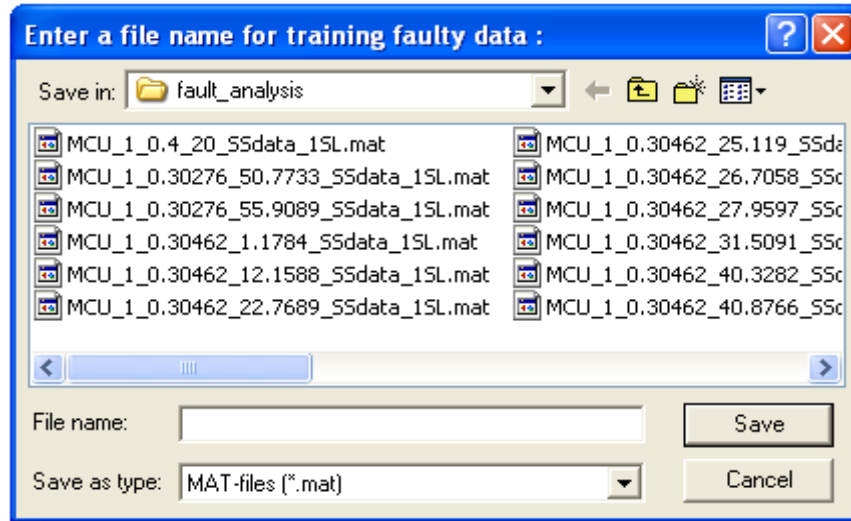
Enter a file name for training faulty data :

?

Save in: fault_analysis

MCU_1_0.4_20_SSdata_1SL.mat
MCU_1_0.30276_50.7733_SSdata_1SL.mat
MCU_1_0.30276_55.9089_SSdata_1SL.mat
MCU_1_0.30462_1.1784_SSdata_1SL.mat
MCU_1_0.30462_12.1588_SSdata_1SL.mat
MCU_1_0.30462_22.7689_SSdata_1SL.mat

MCU_1_0.30462_25.119_SSda
MCU_1_0.30462_26.7058_SSc
MCU_1_0.30462_27.9597_SSc
MCU_1_0.30462_31.5091_SSc
MCU_1_0.30462_40.3282_SSc
MCU_1_0.30462_40.8766_SSc

File name:

Save as type: MAT-files (*.mat)

Save

Cancel